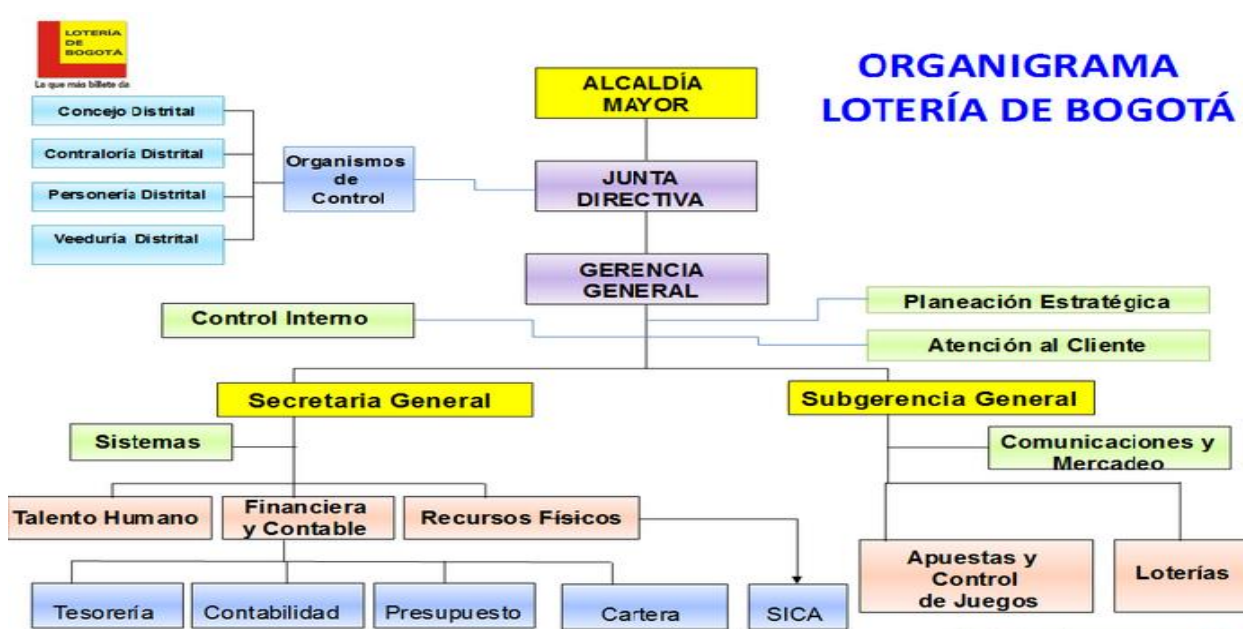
LOTERÍA DE BOGOTÁ
Lo que más billete da

ORGANIGRAMA
LOTERÍA DE BOGOTÁ

ALCALDÍA MAYOR

Concejo Distrital
Contraloría Distrital
Personería Distrital
Veeduría Distrital

Organismos de Control

JUNTA DIRECTIVA

GERENCIA GENERAL

Control Interno

Planeación Estratégica

Atención al Cliente

Secretaria General

Subgerencia General

Sistemas

Comunicaciones y Mercadeo

Talento Humano

Financiera y Contable

Recursos Físicos

Apuestas y Control de Juegos

Loterías

Tesorería

Contabilidad

Presupuesto

Cartera

SICA